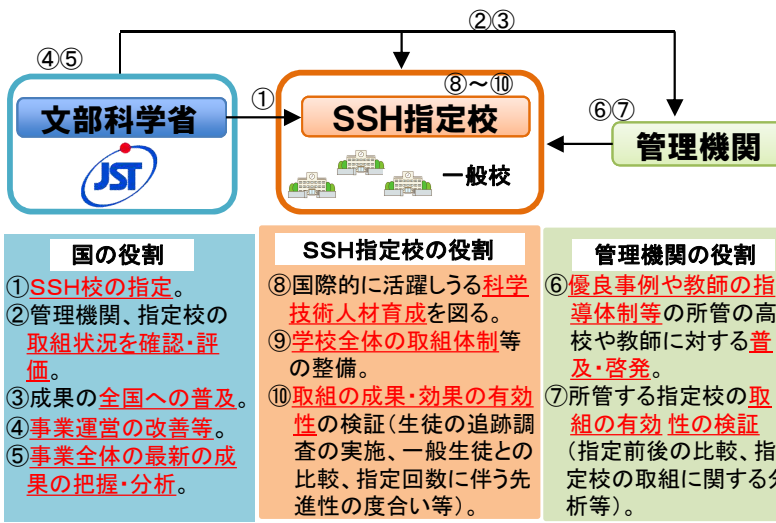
②③

④⑤

①

⑧〜⑩

⑥⑦

文部科学省

JST

SSH指定校

一般校

管理機関

国の役割

①SSH校の指定。
②管理機関、指定校の取組状況を確認・評価。
③成果の全国への普及。
④事業運営の改善等。
⑤事業全体の最新の成果の把握・分析。

SSH指定校の役割

⑧国際的に活躍しうる科学技術人材育成を図る。
⑨学校全体の取組体制等の整備。
⑩取組の成果・効果の有効性の検証（生徒の追跡調査の実施、一般生徒との比較、指定回数に伴う先進性の度合い等）。

管理機関の役割

⑥優良事例や教師の指導体制等の所管の高校や教師に対する普及・啓発。
⑦所管する指定校の取組の有効 性の検証（指定前後の比較、指定校の取組に関する分析等）。